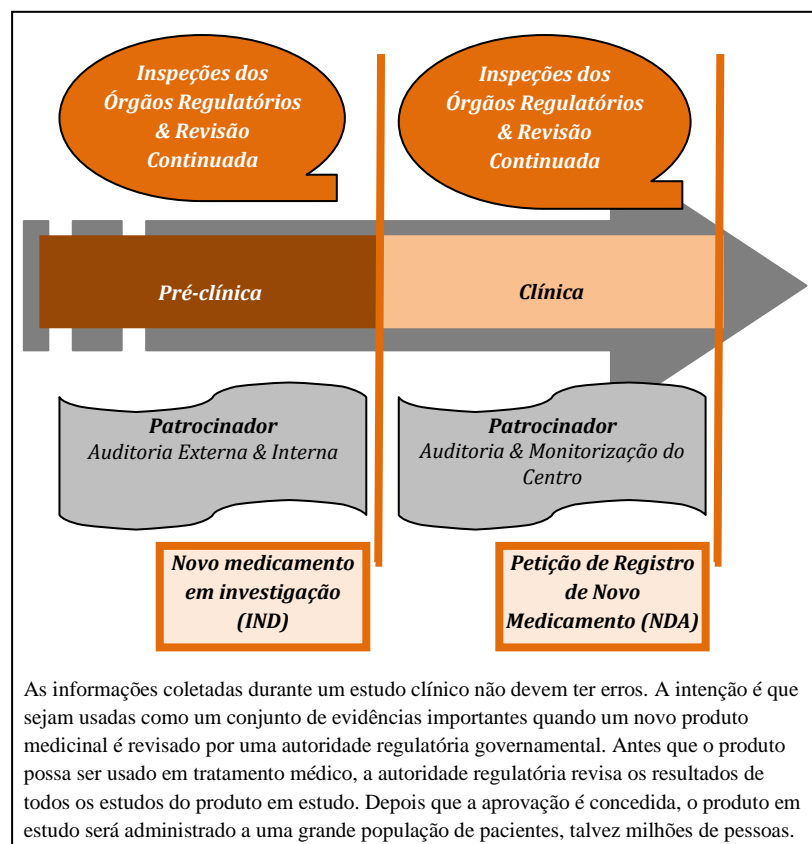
Inspeções dos Órgãos Regulatórios & Revisão Continuada

Inspeções dos Órgãos Regulatórios & Revisão Continuada

Pré-clínica

Clínica

Patrocinador
Auditoria Externa & Interna

Patrocinador
Auditoria & Monitorização do Centro

Novo medicamento em investigação (IND)

Petição de Registro de Novo Medicamento (NDA)

As informações coletadas durante um estudo clínico não devem ter erros. A intenção é que sejam usadas como um conjunto de evidências importantes quando um novo produto medicinal é revisado por uma autoridade regulatória governamental. Antes que o produto possa ser usado em tratamento médico, a autoridade regulatória revisa os resultados de todos os estudos do produto em estudo. Depois que a aprovação é concedida, o produto em estudo será administrado a uma grande população de pacientes, talvez milhões de pessoas.